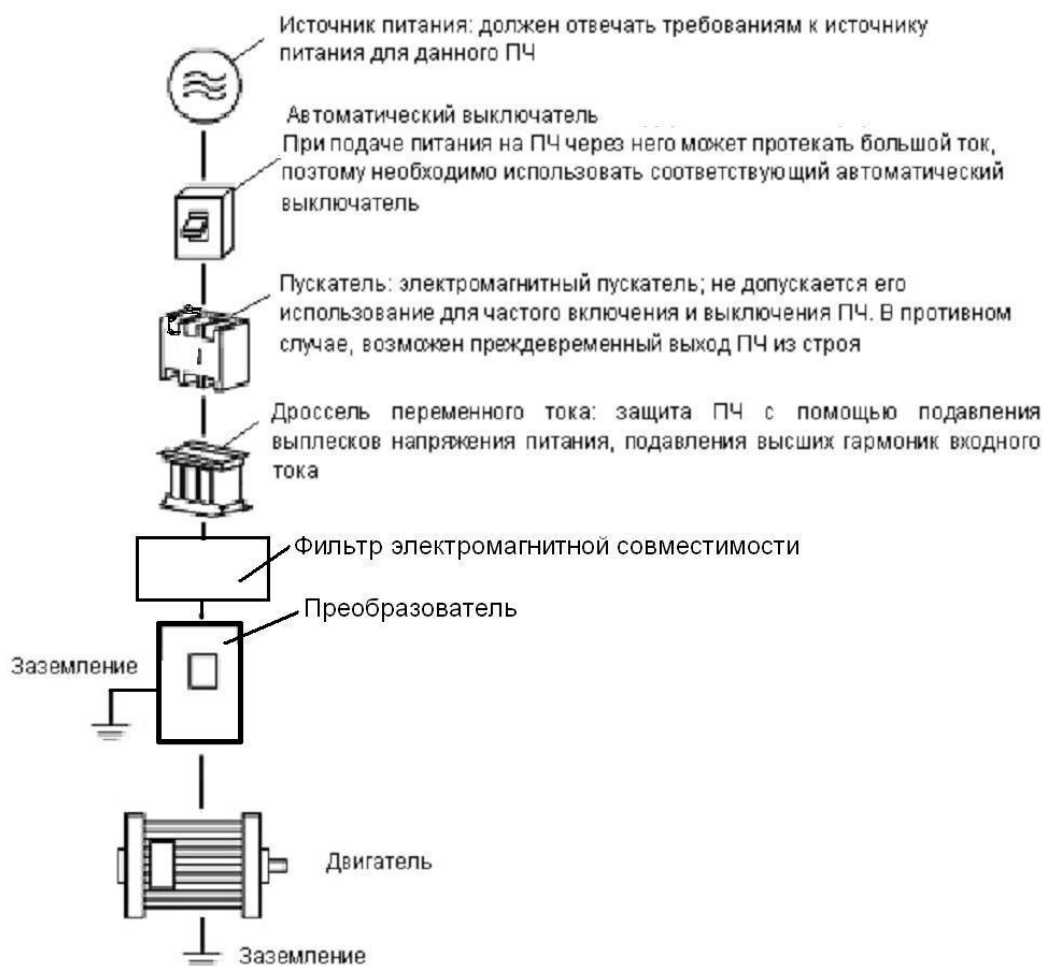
Источник питания: должен отвечать требованиям к источнику питания для данного ПЧ

Автоматический выключатель
При подаче питания на ПЧ через него может протекать большой ток, поэтому необходимо использовать соответствующий автоматический выключатель

Пускатель: электромагнитный пускатель; не допускается его использование для частого включения и выключения ПЧ. В противном случае, возможен преждевременный выход ПЧ из строя

Дроссель переменного тока: защита ПЧ с помощью подавления выплесков напряжения питания, подавления высших гармоник входного тока

Фильтр электромагнитной совместимости

Преобразователь

Заземление

Двигатель

Заземление